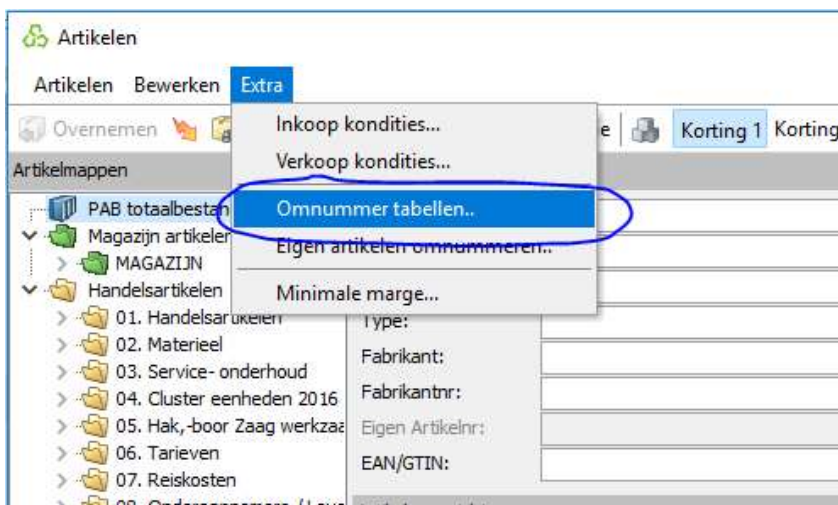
Artikelen

Artikelen Bewerken Extra

Overnemen

e

Korting 1 Korting

Artikelmappen

Inkoop kondities...

Verkoop kondities...

Omnummer tabellen..

Eigen artikelen omnummeren..

Minimale marge...

PAB totaalbestan

Magazijn artikelen

MAGAZIJN

Handelsartikelen

01. Handelsartikelen

02. Materieel

03. Service- onderhoud

04. Cluster eenheden 2016

05. Hak,-boor Zaag werkzaa

06. Tarieven

07. Reiskosten

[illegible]

Type:

Fabrikant:

Fabrikantnr:

Eigen Artikelnr:

EAN/GTIN: